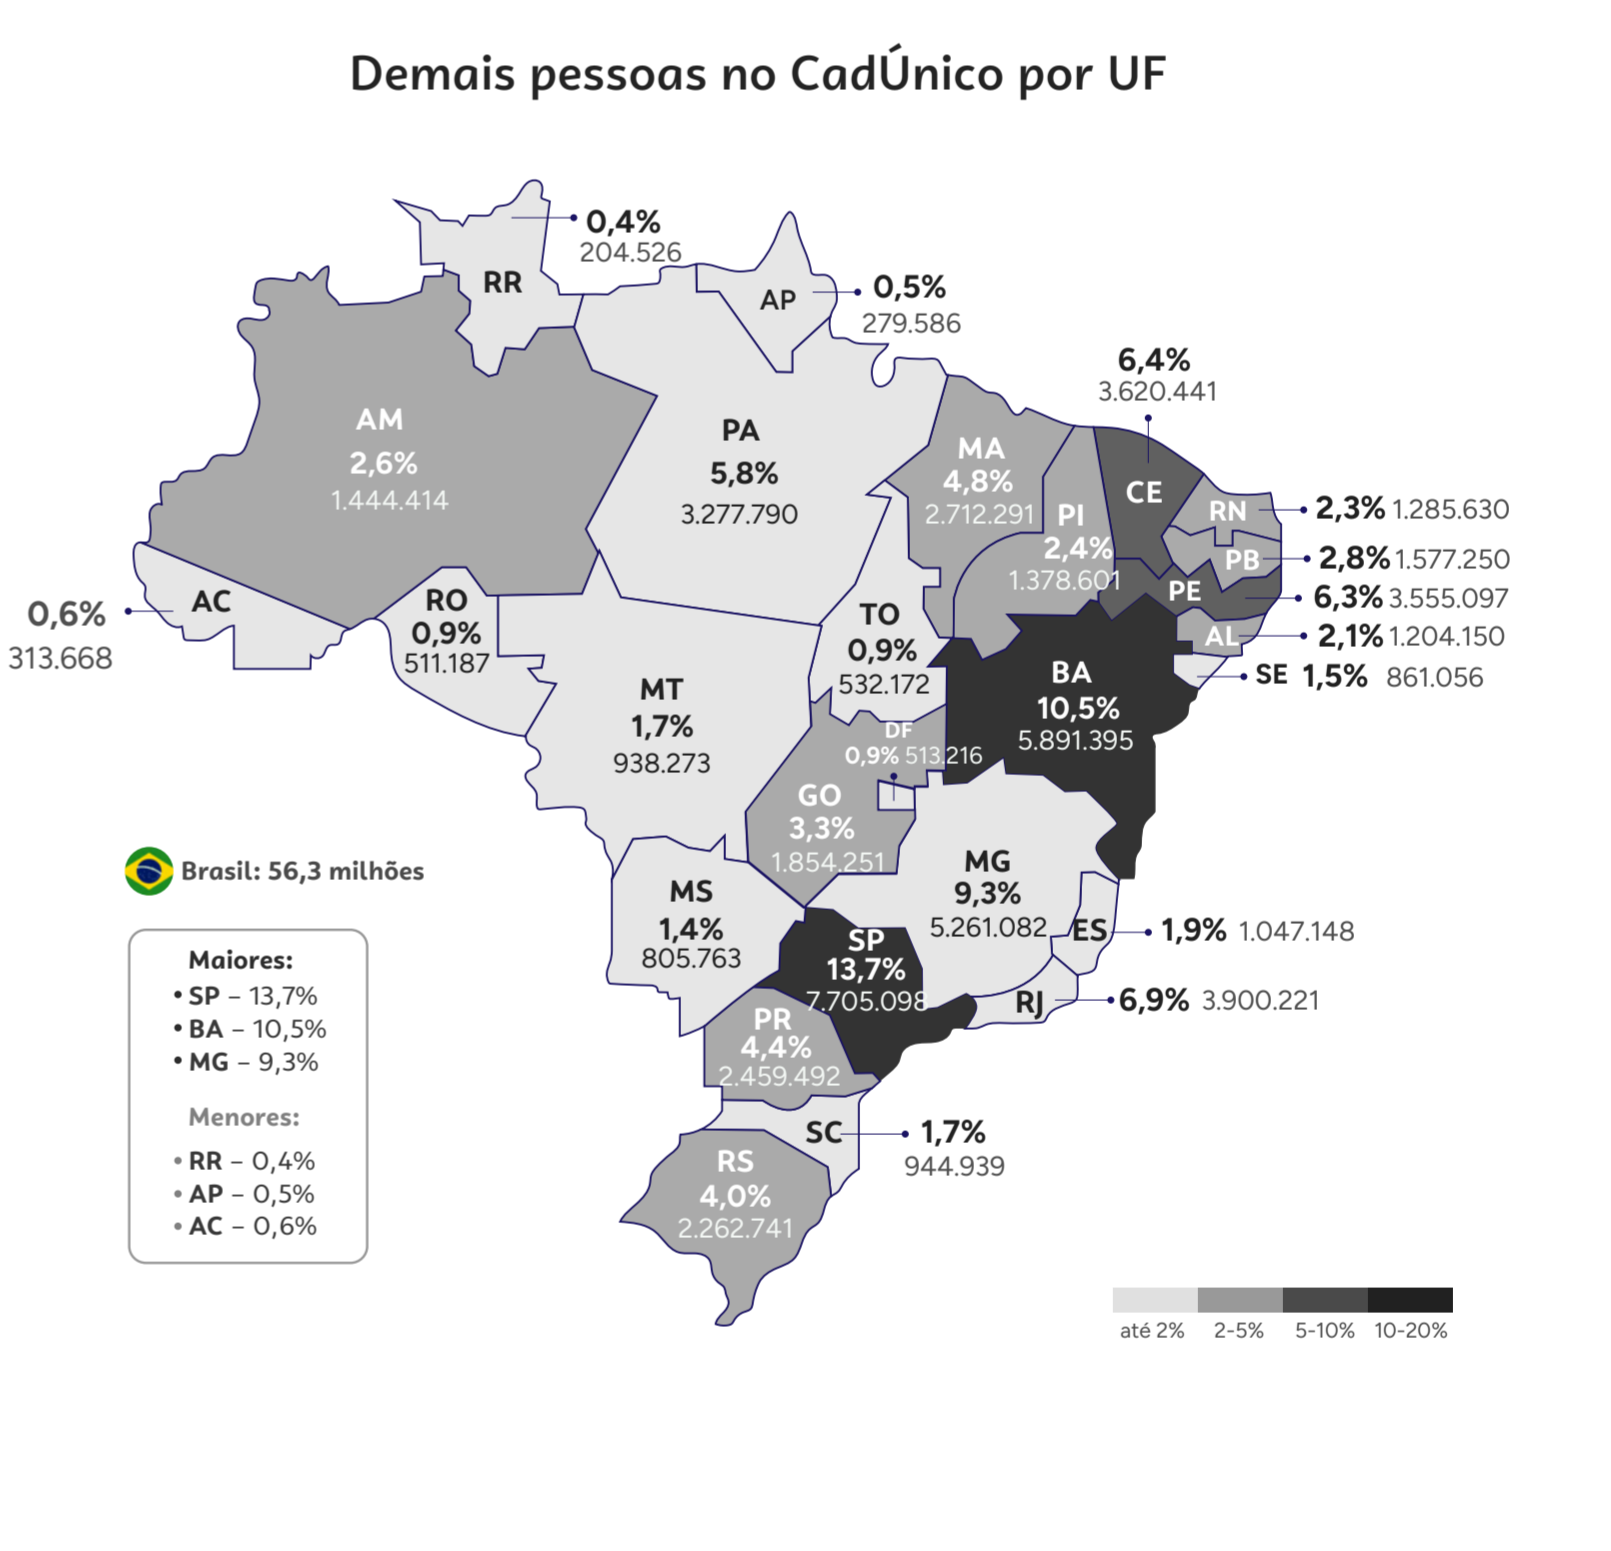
Demais pessoas no CadÚnico por UF

RR 0,4% 204.526

AP 0,5% 279.586

AM 2,6% 1.444.414

PA 5,8% 3.277.790

MA 4,8% 2.712.291

CE 6,4% 3.620.441

PI 2,4% 1.378.601

RN 2,3% 1.285.630

PB 2,8% 1.577.250

PE 6,3% 3.555.097

AL 2,1% 1.204.150

SE 1,5% 861.056

AC 0,6% 313.668

RO 0,9% 511.187

TO 0,9% 532.172

BA 10,5% 5.891.395

MT 1,7% 938.273

DF 0,9% 513.216

GO 3,3% 1.854.251

MG 9,3% 5.261.082

ES 1,9% 1.047.148

MS 1,4% 805.763

SP 13,7% 7.705.098

RJ 6,9% 3.900.221

PR 4,4% 2.459.492

SC 1,7% 944.939

RS 4,0% 2.262.741

Brasil: 56,3 milhões

Maiores:
• SP – 13,7%
• BA – 10,5%
• MG – 9,3%

Menores:
• RR – 0,4%
• AP – 0,5%
• AC – 0,6%

até 2% 2-5% 5-10% 10-20%